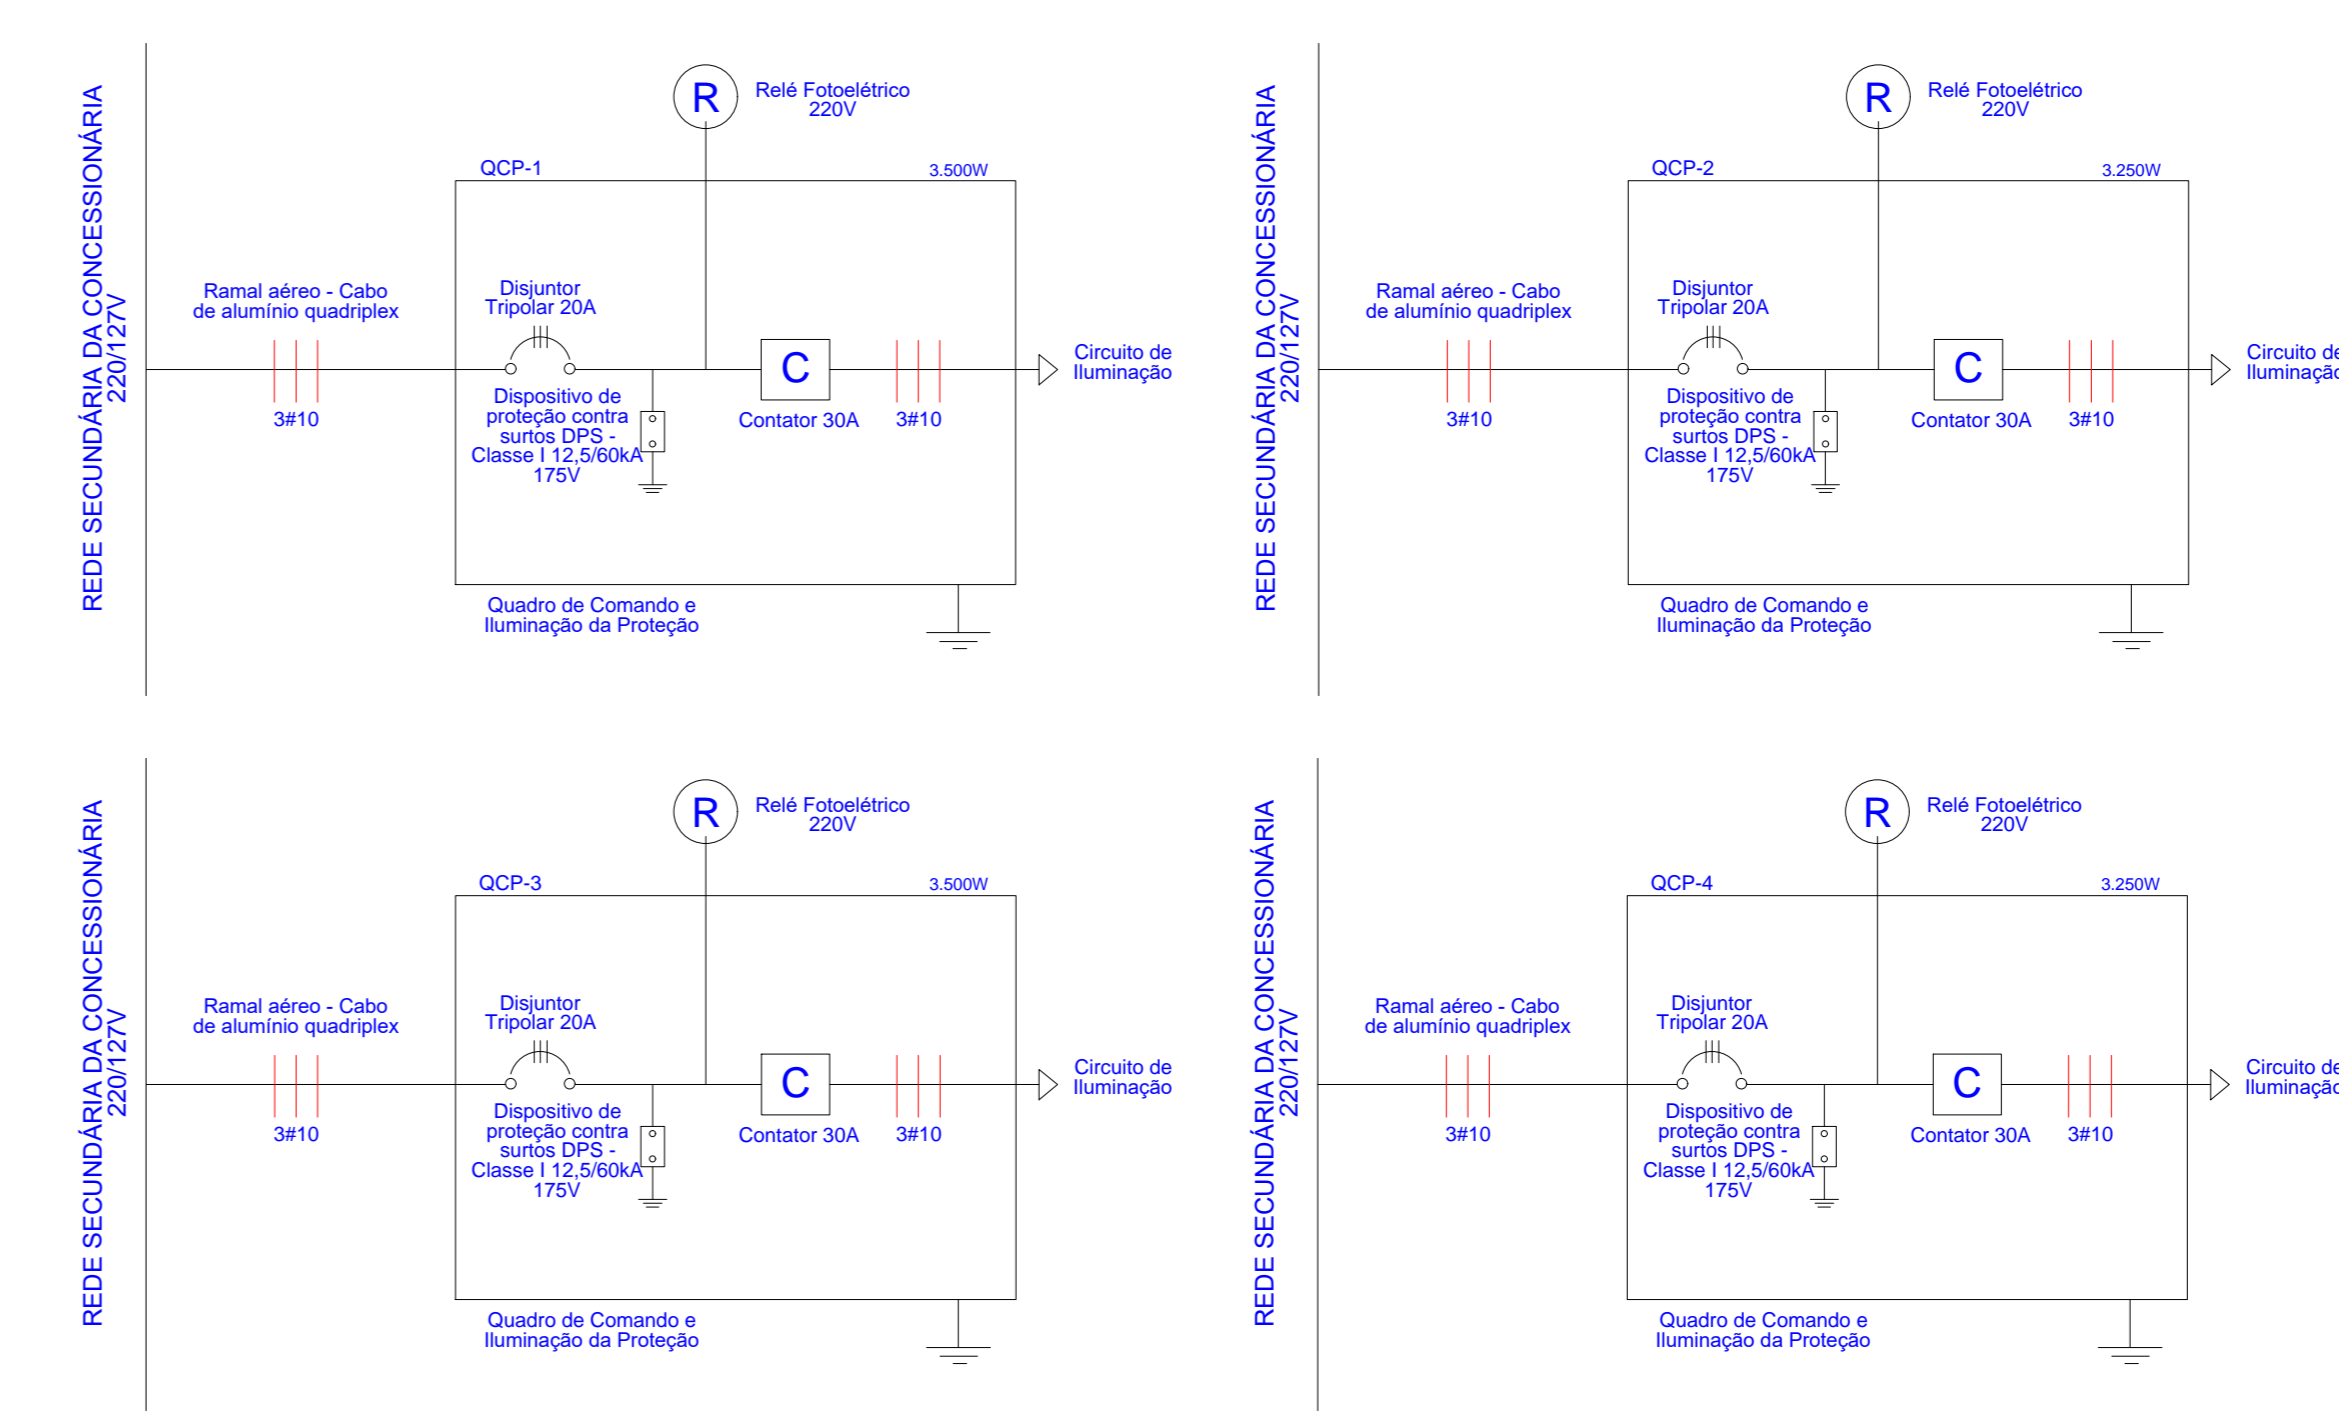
REDE SECUNDÁRIA DA CONCESSIONÁRIA 220/127V

R

Relé Fotoelétrico 220V

QCP-1

3.500W

Ramal aéreo - Cabo de alumínio quadriplex

Disjuntor Tripolar 20A

C

Circuito de Iluminação

3#10

Dispositivo de proteção contra surtos DPS - Classe I 12,5/60kA 175V

Contator 30A

3#10

Quadro de Comando e Iluminação da Proteção

REDE SECUNDÁRIA DA CONCESSIONÁRIA 220/127V

R

Relé Fotoelétrico 220V

QCP-2

3.250W

Ramal aéreo - Cabo de alumínio quadriplex

Disjuntor Tripolar 20A

C

Circuito de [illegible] Iluminaçã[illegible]

3#10

Dispositivo de proteção contra surtos DPS - Classe I 12,5/60kA 175V

Contator 30A

3#10

Quadro de Comando e Iluminação da Proteção

REDE SECUNDÁRIA DA CONCESSIONÁRIA 220/127V

R

Relé Fotoelétrico 220V

QCP-3

3.500W

Ramal aéreo - Cabo de alumínio quadriplex

Disjuntor Tripolar 20A

C

Circuito de Iluminação

3#10

Dispositivo de proteção contra surtos DPS - Classe I 12,5/60kA 175V

Contator 30A

3#10

Quadro de Comando e Iluminação da Proteção

REDE SECUNDÁRIA DA CONCESSIONÁRIA 220/127V

R

Relé Fotoelétrico 220V

QCP-4

3.250W

Ramal aéreo - Cabo de alumínio quadriplex

Disjuntor Tripolar 20A

C

Circuito de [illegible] Iluminaçã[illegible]

3#10

Dispositivo de proteção contra surtos DPS - Classe I 12,5/60kA 175V

Contator 30A

3#10

Quadro de Comando e Iluminação da Proteção